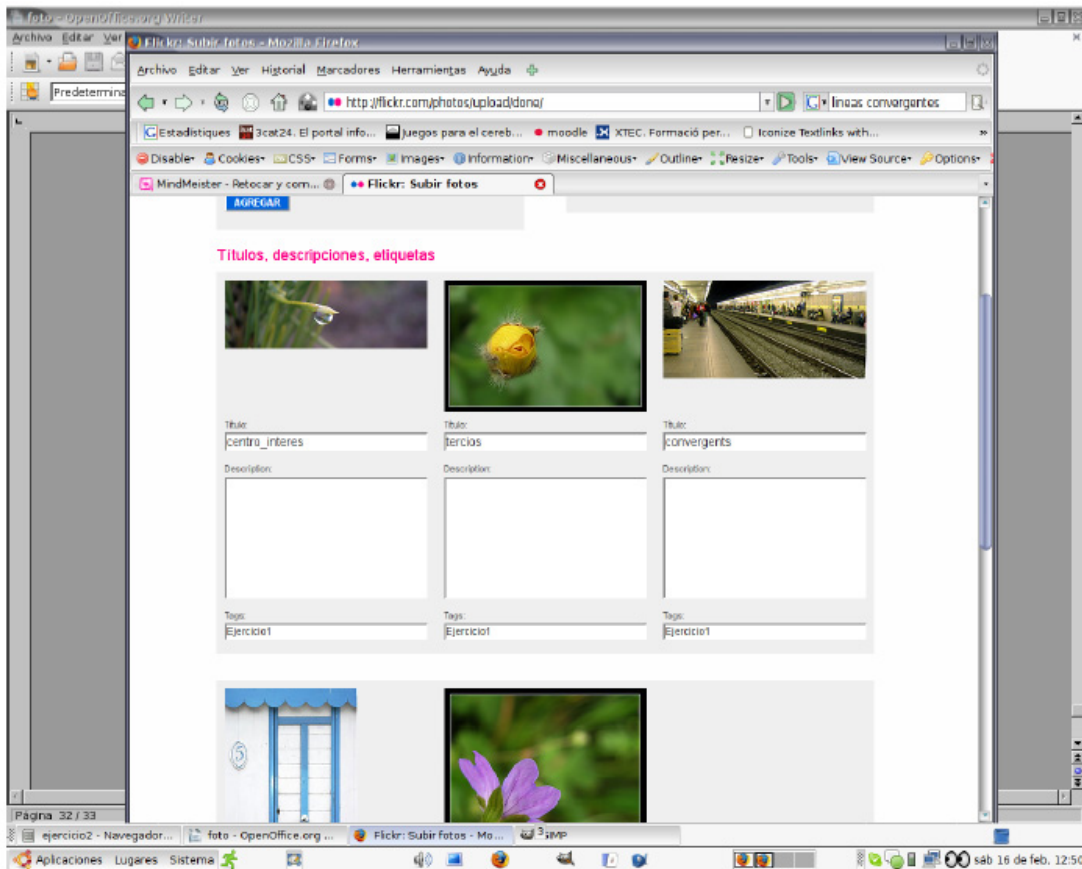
foto - OpenOffice.org Writer

Archivo Editar Ver

Predetermina

Flickr: Subir fotos - Mozilla Firefox

Archivo Editar Ver Historial Marcadores Herramientas Ayuda

http://flickr.com/photos/upload/done/

lineas convergentes

Estadistiques 3cat24. El portal info... Juegos para el cereb... moodle XTEC. Formació per... Iconize Textlinks with...

Disable Cookies CSS Forms Images Information Miscellaneous Outline Resize Tools View Source Options

MindMeister - Retocar y com... Flickr: Subir fotos

AGREGAR

Títulos, descripciones, etiquetas

Título:
centro_interes
Description:
Tags:
Ejercicio1

Título:
tercios
Description:
Tags:
Ejercicio1

Título:
convergents
Description:
Tags:
Ejercicio1

Página 32 / 33

ejercicio2 - Navegador... foto - OpenOffice.org ... Flickr: Subir fotos - Mo... GIMP

Aplicaciones Lugares Sistema

sáb 16 de feb. 12:50